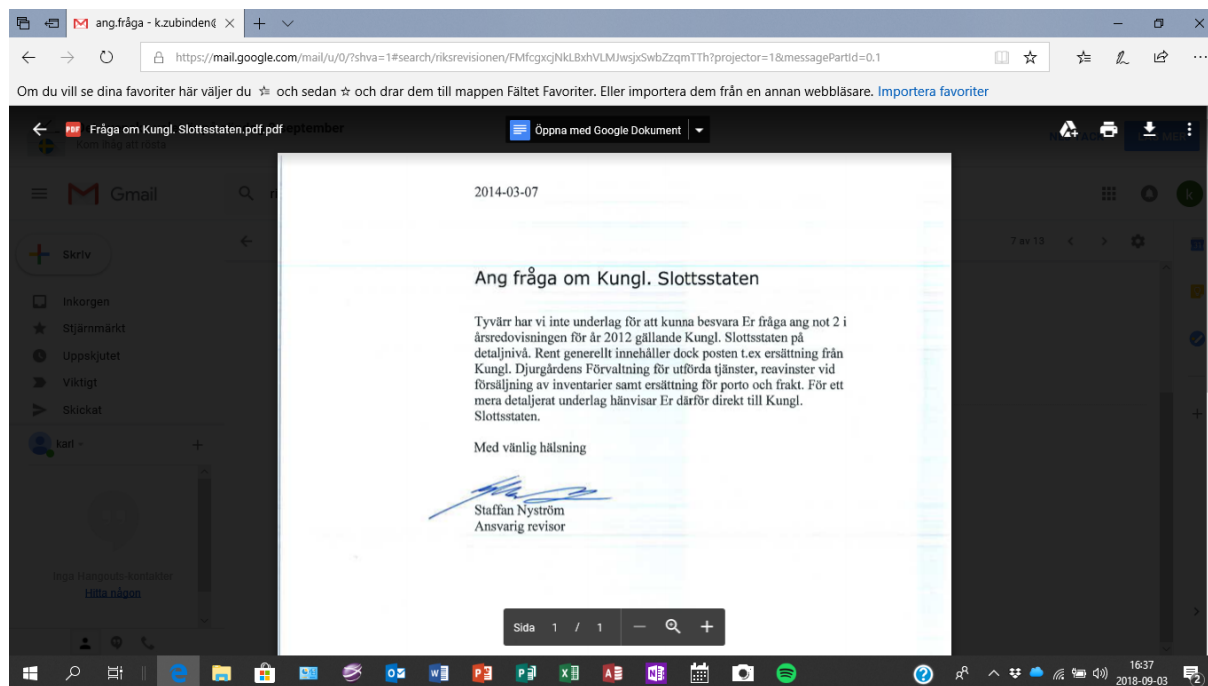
ang.fråga - k.zubinden

https://mail.google.com/mail/u/0/?shva=1#search/riksrevisionen/FMfcgxcjNkLBxhVLMJwsjxSwbZzqmTTh?projector=1&messagePartId=0.1

Om du vill se dina favoriter här väljer du och sedan och drar dem till mappen Fältet Favoriter. Eller importera dem från en annan webbläsare. Importera favoriter

Fråga om Kungl. Slottsstaten.pdf.pdf

Öppna med Google Dokument

Gmail

Skriv

Inkorgen

Stjärnmärkt

Uppskjutet

Viktigt

Skickat

karl

Inga Hangouts-kontakter

Hitta någon

7 av 13

2014-03-07

Ang fråga om Kungl. Slottsstaten

Tyvärr har vi inte underlag för att kunna besvara Er fråga ang not 2 i årsredovisningen för år 2012 gällande Kungl. Slottsstaten på detaljnivå. Rent generellt innehåller dock posten t.ex ersättning från Kungl. Djurgårdens Förvaltning för utförda tjänster, reavinster vid försäljning av inventarier samt ersättning för porto och frakt. För ett mera detaljerat underlag hänvisar Er därför direkt till Kungl. Slottsstaten.

Med vänlig hälsning

Staffan Nyström
Ansvarig revisor

Sida 1 / 1

16:37
2018-09-03